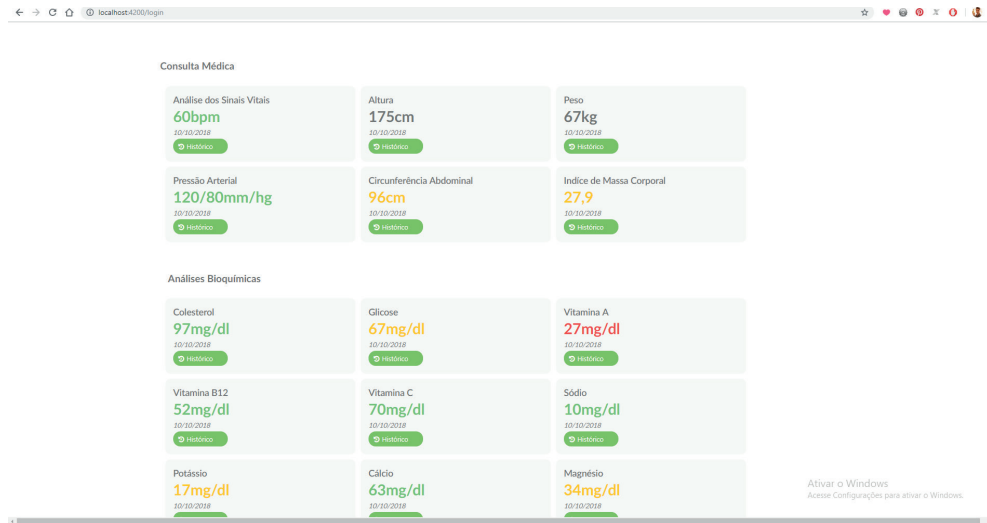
localhost:4200/login

Consulta Médica

Análise dos Sinais Vitais
60bpm
10/10/2018
Histórico

Altura
175cm
10/10/2018
Histórico

Peso
67kg
10/10/2018
Histórico

Pressão Arterial
120/80mm/hg
10/10/2018
Histórico

Circunferência Abdominal
96cm
10/10/2018
Histórico

Indice de Massa Corporal
27,9
10/10/2018
Histórico

Análises Bioquímicas

Colesterol
97mg/dl
10/10/2018
Histórico

Glicose
67mg/dl
10/10/2018
Histórico

Vitamina A
27mg/dl
10/10/2018
Histórico

Vitamina B12
52mg/dl
10/10/2018
Histórico

Vitamina C
70mg/dl
10/10/2018
Histórico

Sódio
10mg/dl
10/10/2018
Histórico

Potássio
17mg/dl
10/10/2018

Cálcio
63mg/dl
10/10/2018

Magnésio
34mg/dl
10/10/2018

Ativar o Windows
Acesse Configurações para ativar o Windows.